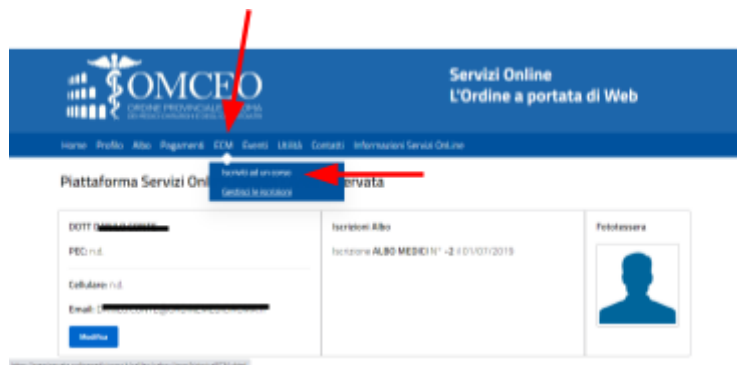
OMCEO
ORDINE PROVINCIALE DI ROMA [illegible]

Servizi Online
L'Ordine a portata di Web

Home Profilo Albo Pagamenti ECM Eventi Utilità Contatti Informazioni Servizi OnLine

Iscriviti ad un corso
Gestisci le iscrizioni

Piattaforma Servizi Onl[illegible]ervata

DOTT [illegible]

PEC: n.d.

Cellulare: n.d.

Email: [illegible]

Modifica

Iscrizioni Albo

Iscrizione ALBO MEDICI N° -2 il 01/07/2019

Fototessera

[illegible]